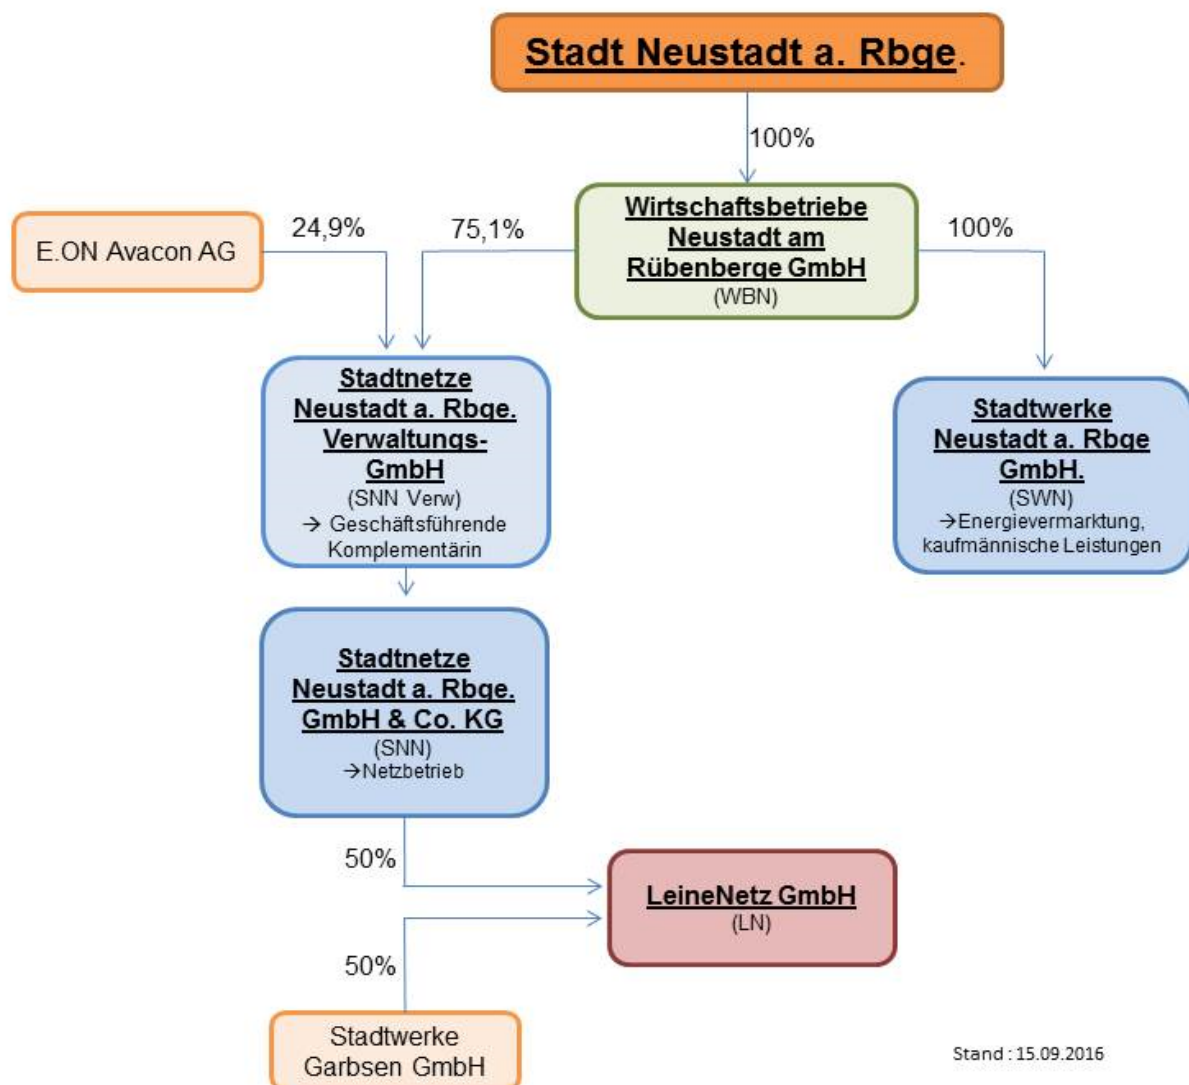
Stadt Neustadt a. Rbge.

100%

Wirtschaftsbetriebe Neustadt am Rübenberge GmbH
(WBN)

E.ON Avacon AG

24,9%

75,1%

100%

Stadtnetze Neustadt a. Rbge. Verwaltungs-GmbH
(SNN Verw)
→ Geschäftsführende Komplementärin

Stadtwerke Neustadt a. Rbge GmbH.
(SWN)
→Energievermarktung, kaufmännische Leistungen

Stadtnetze Neustadt a. Rbge. GmbH & Co. KG
(SNN)
→Netzbetrieb

50%

LeineNetz GmbH
(LN)

50%

Stadtwerke Garbsen GmbH

Stand : 15.09.2016